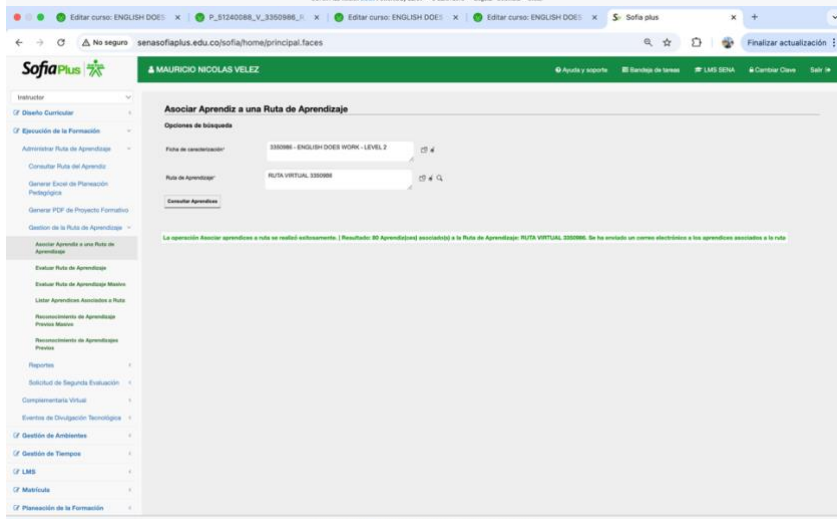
Editar curso: ENGLISH DOES × P_51240088_V_3350986_ × Editar curso: ENGLISH DOES × Editar curso: ENGLISH DOES × Sofia plus ×

No seguro senasofiaplus.edu.co/sofia/home/principal.faces

Finalizar actualización

SofiaPlus

MAURICIO NICOLAS VELEZ

Ayuda y soporte Bandeja de tareas LMS SENA Cambiar Clave Salir

Instructor

Diseño Curricular

Ejecución de la Formación

Administrar Ruta de Aprendizaje

Consultar Ruta del Aprendiz

Generar Excel de Planeación Pedagógica

Generar PDF de Proyecto Formativo

Gestion de la Ruta de Aprendizaje

Asociar Aprendiz a una Ruta de Aprendizaje

Evaluar Ruta de Aprendizaje

Evaluar Ruta de Aprendizaje Masivo

Listar Aprendices Asociados a Ruta

Reconocimiento de Aprendizajes Previos Masivo

Reconocimiento de Aprendizajes Previos

Reportes

Solicitud de Segunda Evaluación

Complementaria Virtual

Eventos de Divulgación Tecnológica

Gestión de Ambientes

Gestión de Tiempos

LMS

Matrícula

Planeación de la Formación

Asociar Aprendiz a una Ruta de Aprendizaje

Opciones de búsqueda

Ficha de caracterización*

3350986 - ENGLISH DOES WORK - LEVEL 2

Ruta de Aprendizaje*

RUTA VIRTUAL 3350986

Consultar Aprendices

La operación Asociar aprendices a ruta se realizó exitosamente. | Resultado: 80 Aprendiz(ces) asociado(s) a la Ruta de Aprendizaje: RUTA VIRTUAL 3350986. Se ha enviado un correo electrónico a los aprendices asociados a la ruta